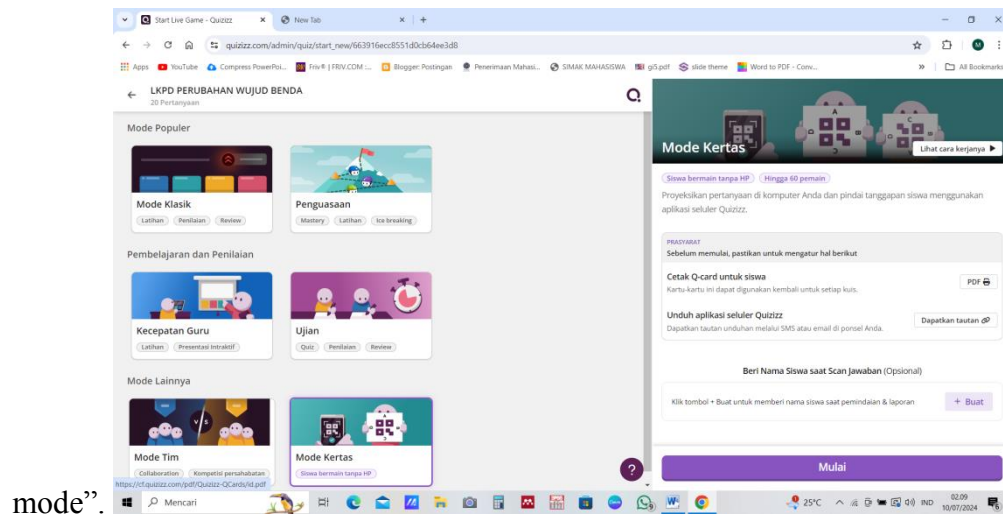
Start Live Game - Quizizz | New Tab

quizizz.com/admin/quiz/start_new/663916ecc8551d0cb64ee3d8

Apps | YouTube | Compress PowerPoi... | Friv® | FRIV.COM :... | Blogger: Postingan | Penerimaan Mahasi... | SIMAK MAHASISWA | gi5.pdf | slide theme | Word to PDF - Conv... | All Bookmarks

LKPD PERUBAHAN WUJUD BENDA
20 Pertanyaan

Mode Populer

Mode Klasik
Latihan | Penilaian | Review

Penguasaan
Mastery | Latihan | Ice breaking

Pembelajaran dan Penilaian

Kecepatan Guru
Latihan | Presentasi Intraktif

Ujian
Quiz | Penilaian | Review

Mode Lainnya

Mode Tim
Collaboration | Kompetisi persahabatan

Mode Kertas
Siswa bermain tanpa HP

Mode Kertas
Lihat cara kerjanya

Siswa bermain tanpa HP | Hingga 60 pemain

Proyeksikan pertanyaan di komputer Anda dan pindai tanggapan siswa menggunakan aplikasi seluler Quizizz.

PRASYARAT
Sebelum memulai, pastikan untuk mengatur hal berikut

Cetak Q-card untuk siswa
Kartu-kartu ini dapat digunakan kembali untuk setiap kuis.
PDF

Unduh aplikasi seluler Quizizz
Dapatkan tautan unduhan melalui SMS atau email di ponsel Anda.
Dapatkan tautan

Beri Nama Siswa saat Scan Jawaban (Opsional)

Klik tombol + Buat untuk memberi nama siswa saat pemindaian & laporan
+ Buat

Mulai

https://cf.quizizz.com/pdf/Quizizz-QCards/id.pdf

mode”.

Mencari

25°C IND 02.09 10/07/2024